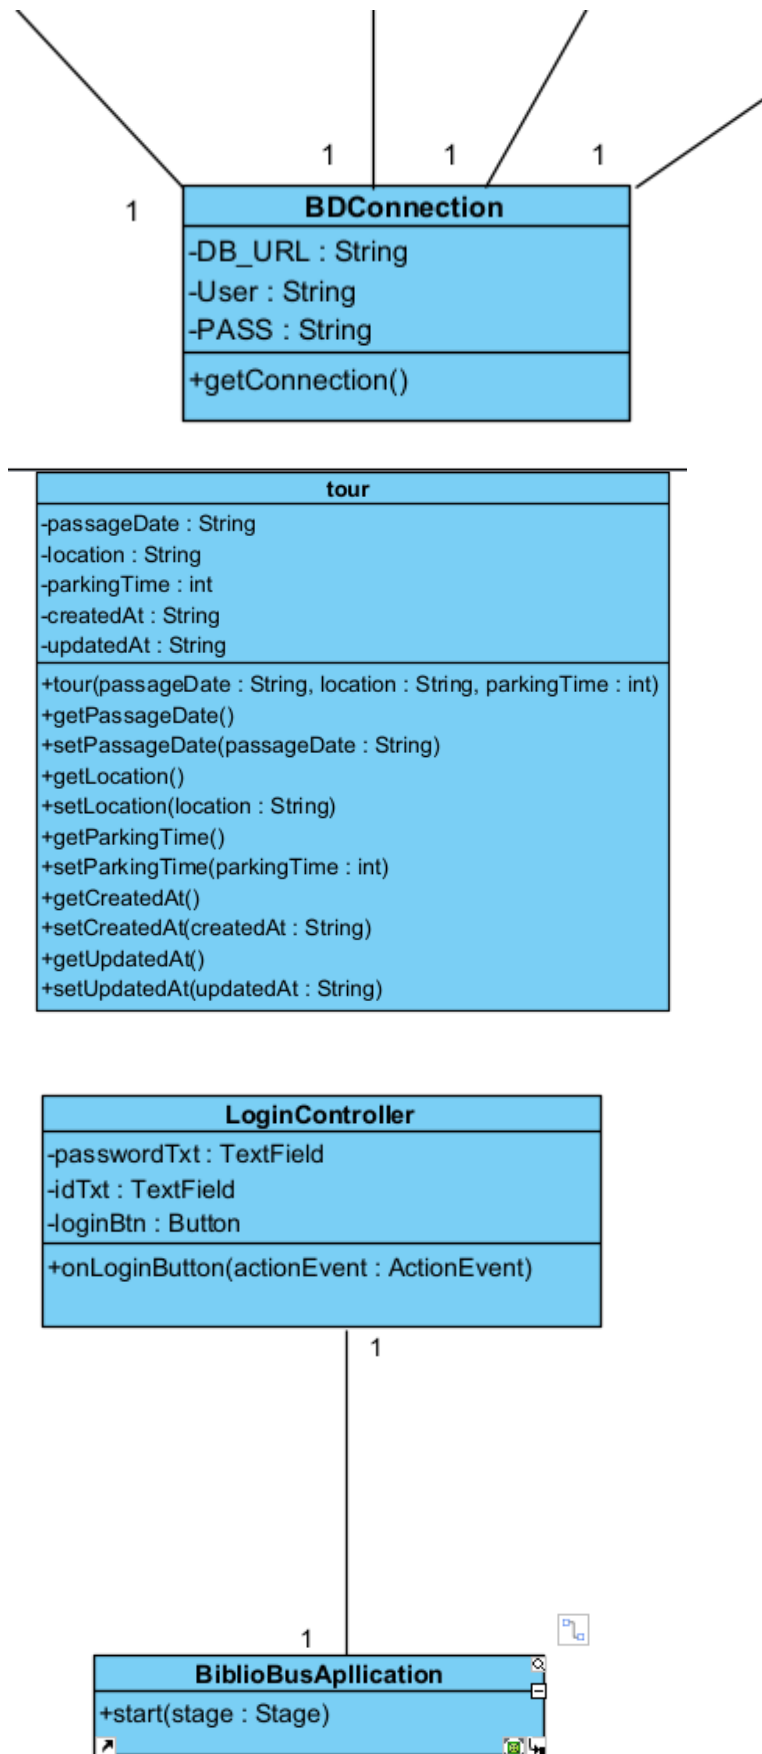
1 1 1 1

BDConnection
-DB_URL : String
-User : String
-PASS : String
+getConnection()

tour
-passageDate : String
-location : String
-parkingTime : int
-createdAt : String
-updatedAt : String
+tour(passageDate : String, location : String, parkingTime : int)
+getPassageDate()
+setPassageDate(passageDate : String)
+getLocation()
+setLocation(location : String)
+getParkingTime()
+setParkingTime(parkingTime : int)
+getCreatedAt()
+setCreatedAt(createdAt : String)
+getUpdatedAt()
+setUpdatedAt(updatedAt : String)

LoginController
-passwordTxt : TextField
-idTxt : TextField
-loginBtn : Button
+onLoginButton(actionEvent : ActionEvent)

1

1

BiblioBusApllication
+start(stage : Stage)